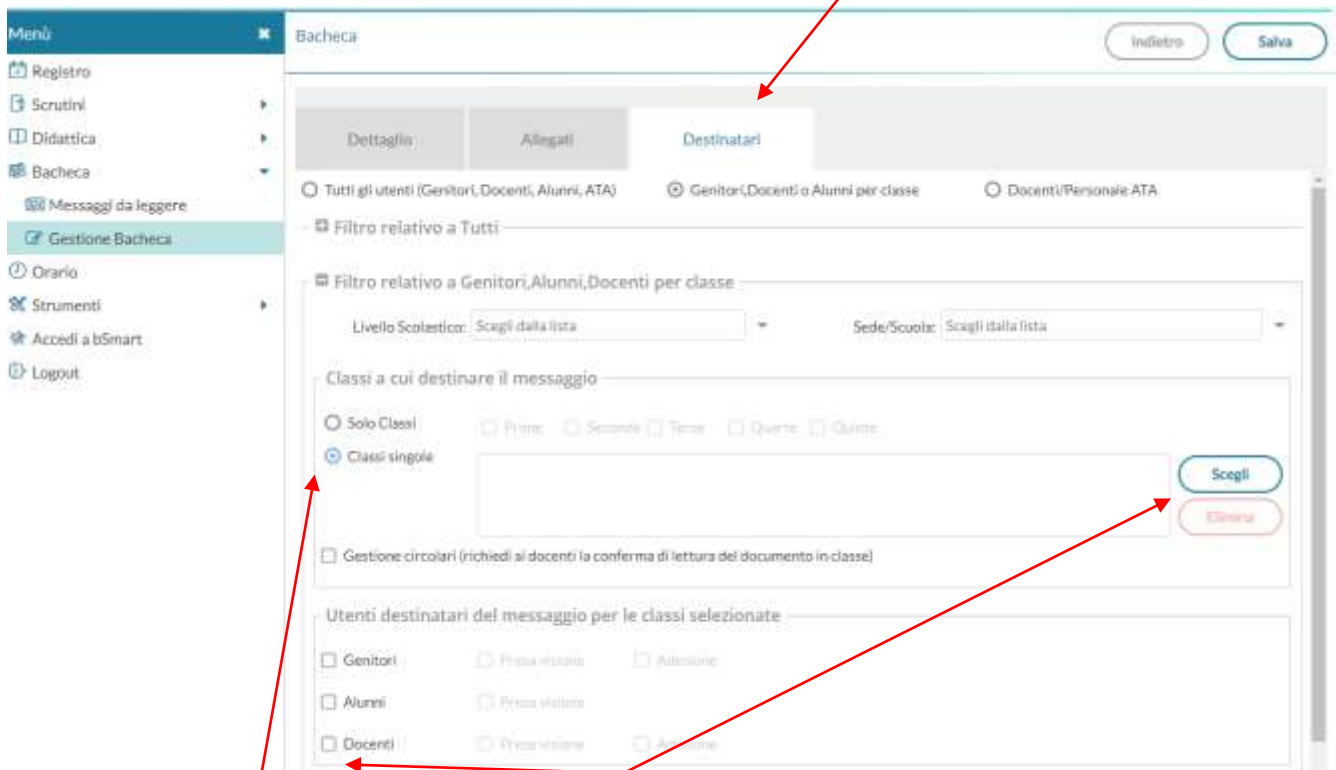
Menù
Registro
Scrutini
Didattica
Bacheca
Messaggi da leggere
Gestione Bacheca
Orario
Strumenti
Accedi a bSmart
Logout

Bacheca

Indietro
Salva

Dettaglio
Allegati
Destinatari

Tutti gli utenti (Genitori, Docenti, Alunni, ATA)
Genitori,Docenti o Alunni per classe
Docenti/Personale ATA

Filtro relativo a Tutti

Filtro relativo a Genitori,Alunni,Docenti per classe

Livello Scolastico: Scegli dalla lista
Sede/Scuola: Scegli dalla lista

Classi a cui destinare il messaggio

Solo Classi
Prime
Seconde
Terze
Quarte
Quinte
Classi singole
Scegli
Elimina

Gestione circolari (richiedi ai docenti la conferma di lettura del documento in classe)

Utenti destinatari del messaggio per le classi selezionate

Genitori
Presa visione
Adesione
Alunni
Presa visione
Docenti
Presa visione
Adesione